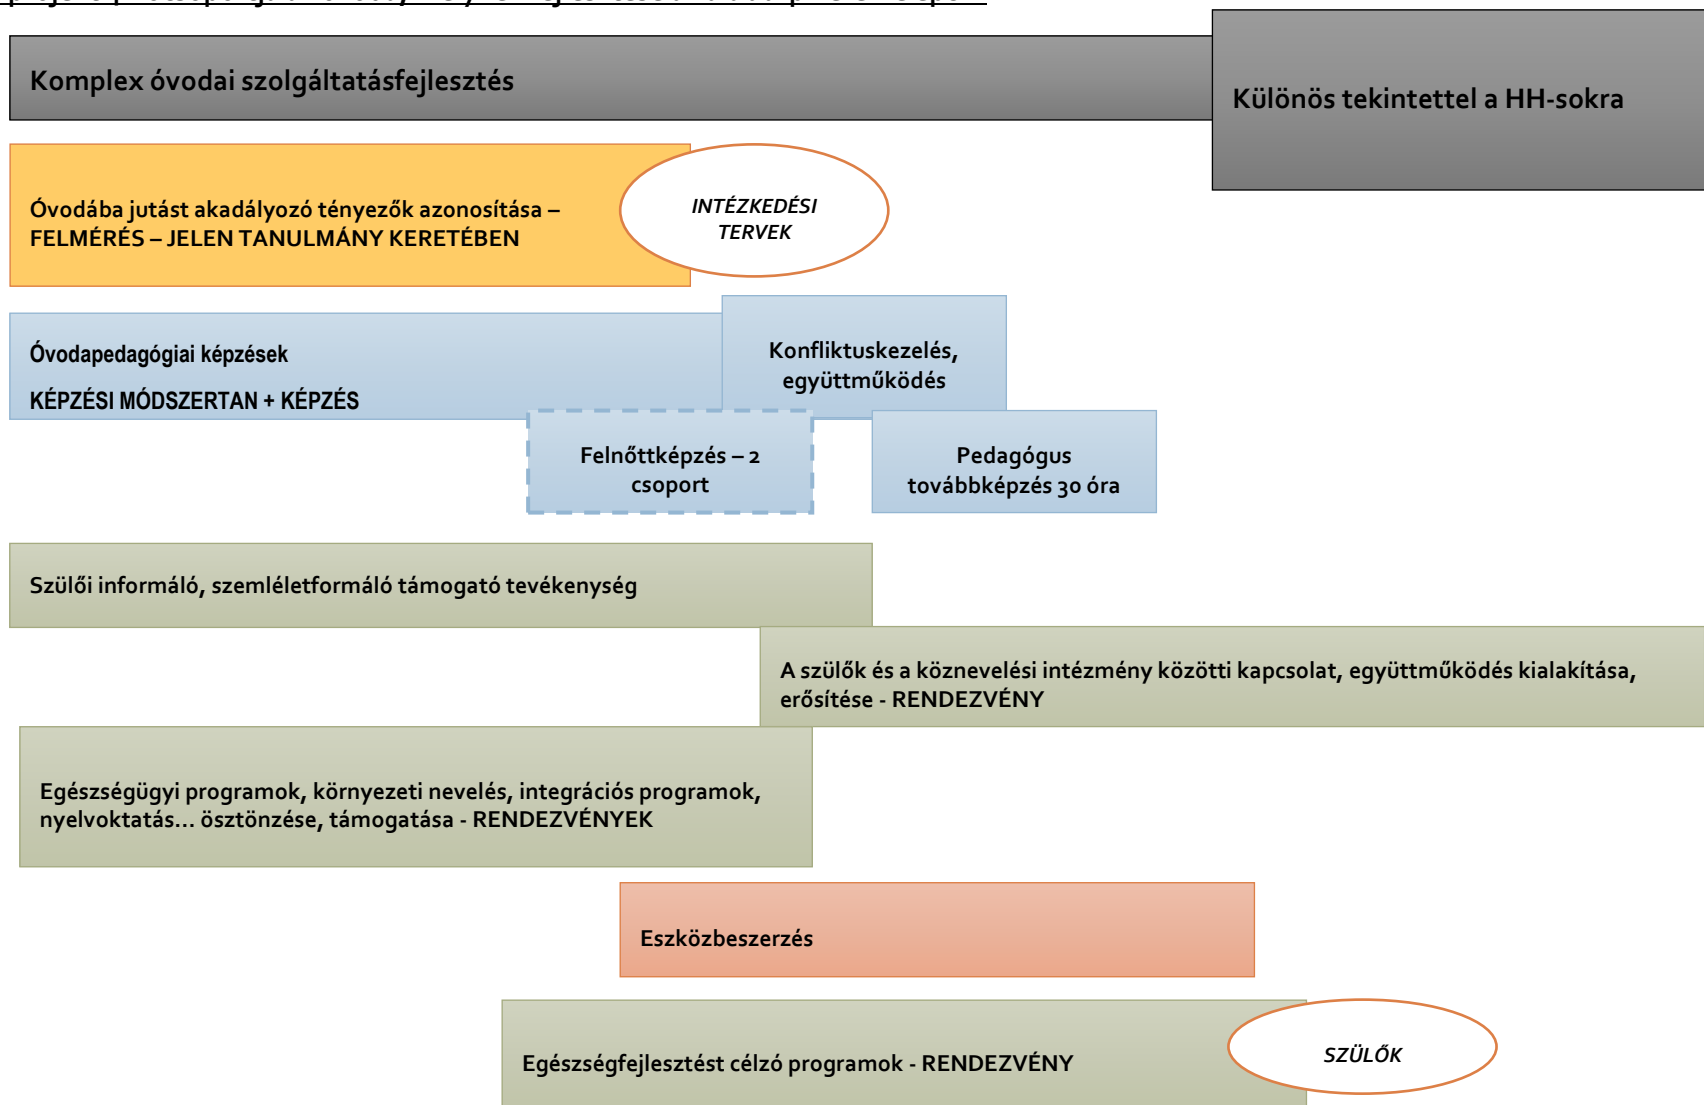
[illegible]

Komplex óvodai szolgáltatásfejlesztés

Különös tekintettel a HH-sokra

Óvodába jutást akadályozó tényezők azonosítása – FELMÉRÉS – JELEN TANULMÁNY KERETÉBEN

INTÉZKEDÉSI TERVEK

Óvodapedagógiai képzések
KÉPZÉSI MÓDSZERTAN + KÉPZÉS

Konfliktuskezelés, együttműködés

Felnőttképzés – 2 csoport

Pedagógus továbbképzés 30 óra

Szülői informáló, szemléletformáló támogató tevékenység

A szülők és a köznevelési intézmény közötti kapcsolat, együttműködés kialakítása, erősítése - RENDEZVÉNY

Egészségügyi programok, környezeti nevelés, integrációs programok, nyelvoktatás… ösztönzése, támogatása - RENDEZVÉNYEK

Eszközbeszerzés

Egészségfejlesztést célzó programok - RENDEZVÉNY

SZÜLŐK